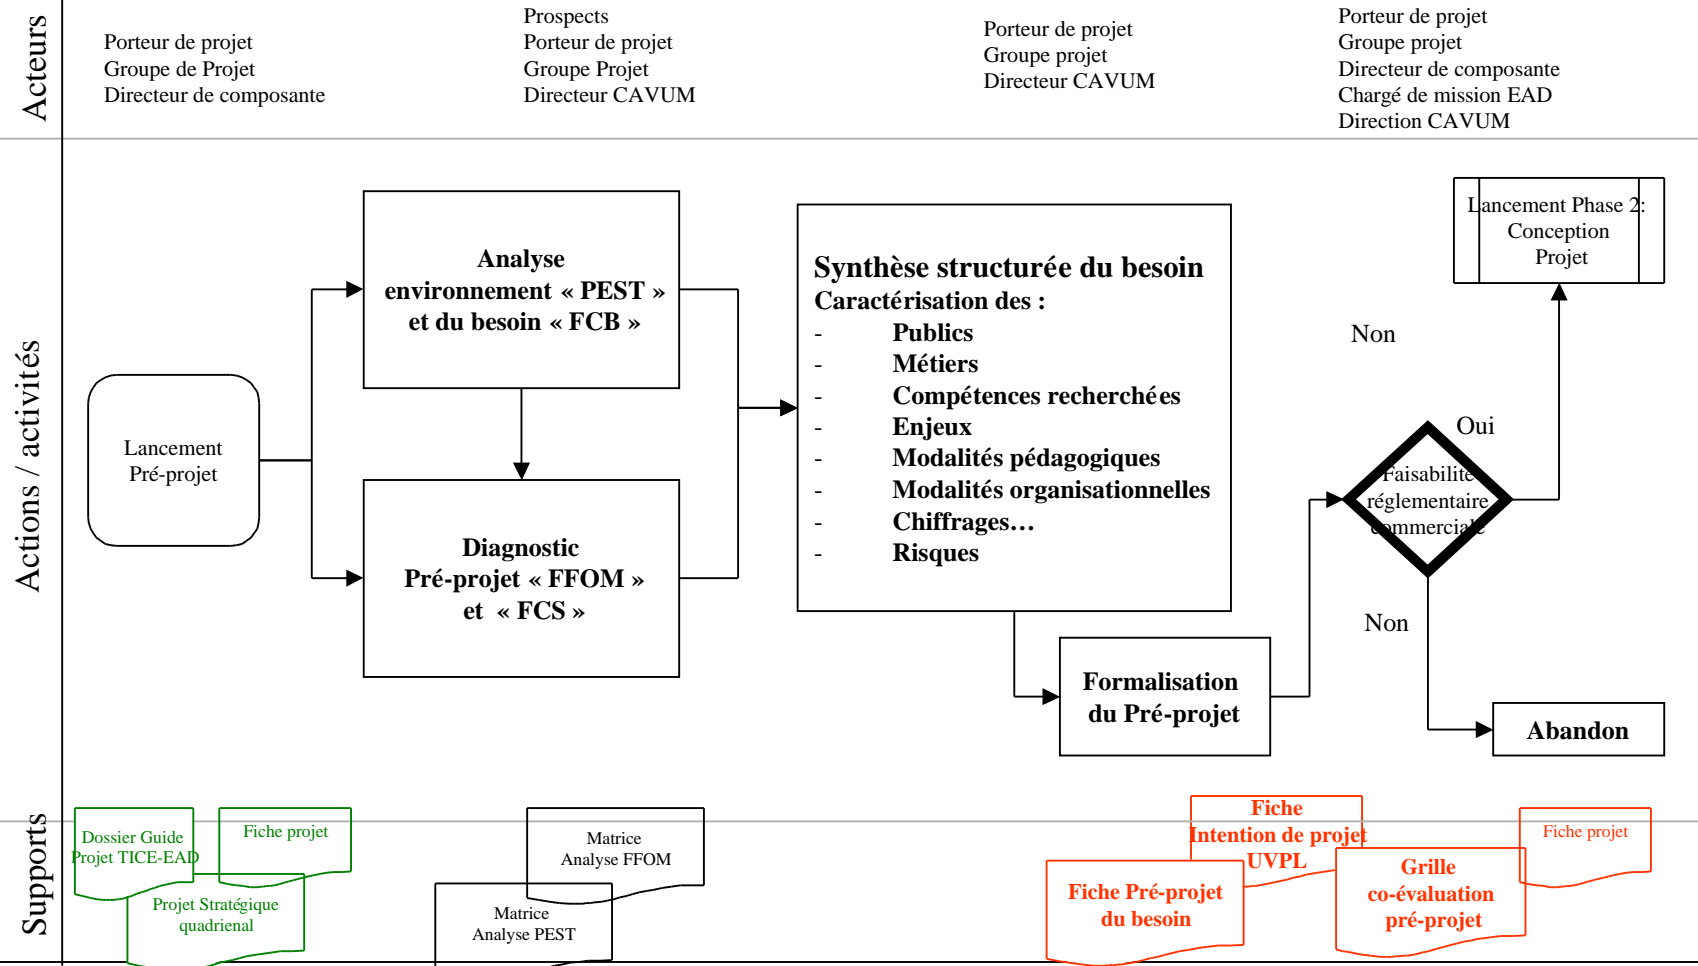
Acteurs

Porteur de projet
Groupe de Projet
Directeur de composante

Prospects
Porteur de projet
Groupe Projet
Directeur CAVUM

Porteur de projet
Groupe projet
Directeur CAVUM

Porteur de projet
Groupe projet
Directeur de composante
Chargé de mission EAD
Direction CAVUM

Actions / activités

Lancement Pré-projet

Analyse environnement « PEST » et du besoin « FCB »

Diagnostic Pré-projet « FFOM » et « FCS »

Synthèse structurée du besoin
Caractérisation des :
- Publics
- Métiers
- Compétences recherchées
- Enjeux
- Modalités pédagogiques
- Modalités organisationnelles
- Chiffrages…
- Risques

Formalisation du Pré-projet

Faisabilité réglementaire commerciale

Oui

Non

Non

Lancement Phase 2: Conception Projet

Abandon

Supports

Dossier Guide Projet TICE-EAD

Fiche projet

Projet Stratégique quadrienal

Matrice Analyse FFOM

Matrice Analyse PEST

Fiche Intention de projet UVPL

Fiche Pré-projet du besoin

Grille co-évaluation pré-projet

Fiche projet